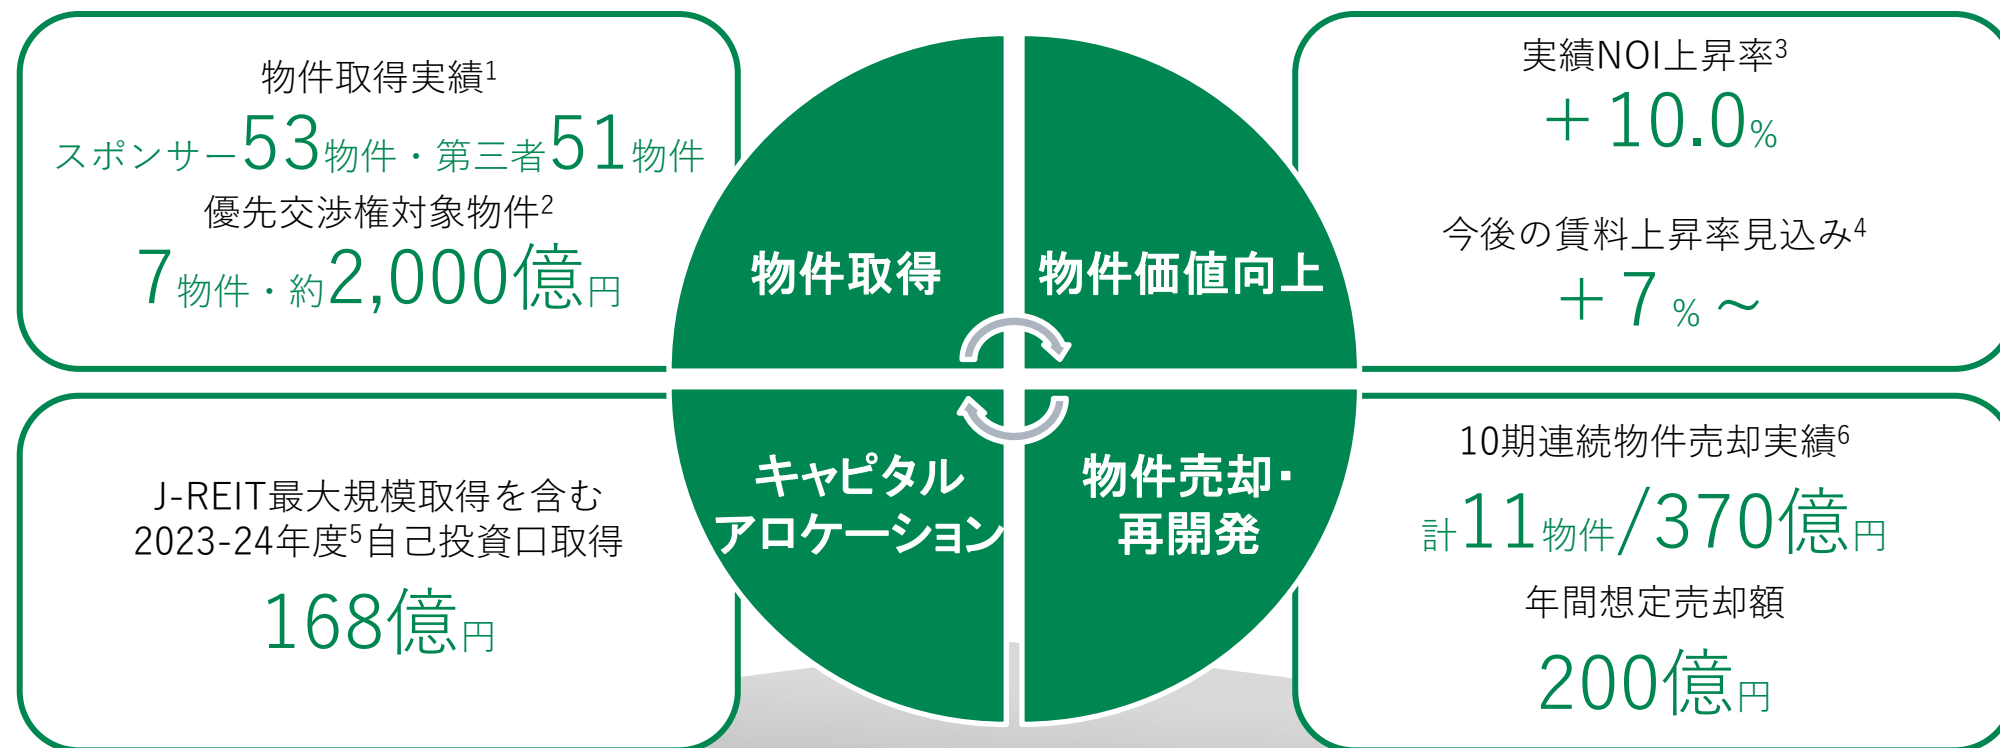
物件取得実績$^1$
スポンサー53物件・第三者51物件
優先交渉権対象物件$^2$
7物件・約2,000億円

実績NOI上昇率$^3$
＋10.0%

今後の賃料上昇率見込み$^4$
＋7%～

物件取得

物件価値向上

キャピタルアロケーション

物件売却・再開発

J-REIT最大規模取得を含む
2023-24年度$^5$自己投資口取得
168億円

10期連続物件売却実績$^6$
計11物件/370億円
年間想定売却額
200億円